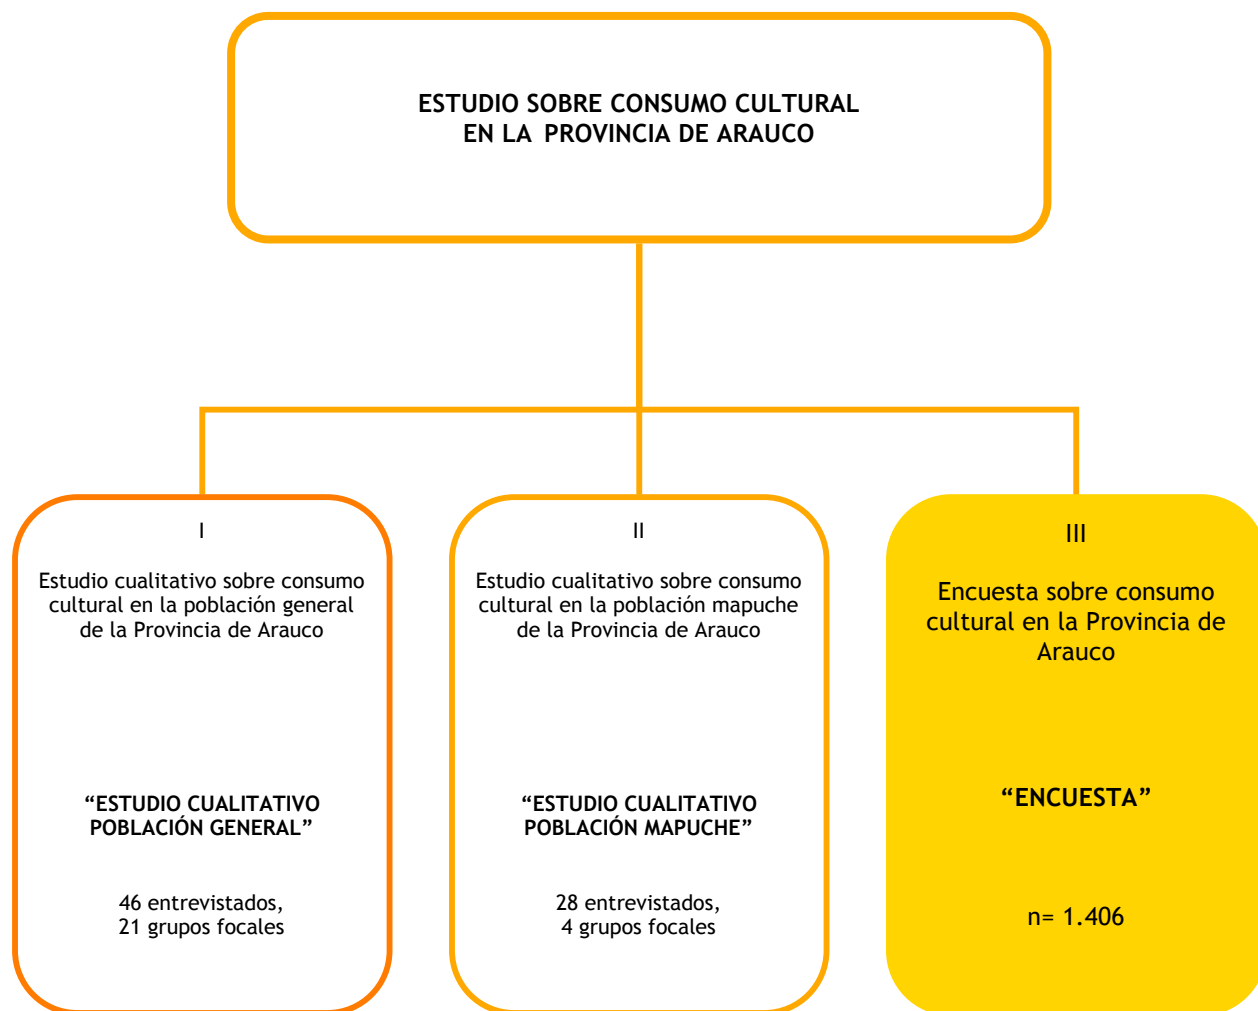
ESTUDIO SOBRE CONSUMO CULTURAL EN LA PROVINCIA DE ARAUCO

I

Estudio cualitativo sobre consumo cultural en la población general de la Provincia de Arauco

“ESTUDIO CUALITATIVO POBLACIÓN GENERAL”

46 entrevistados, 21 grupos focales

II

Estudio cualitativo sobre consumo cultural en la población mapuche de la Provincia de Arauco

“ESTUDIO CUALITATIVO POBLACIÓN MAPUCHE”

28 entrevistados, 4 grupos focales

III

Encuesta sobre consumo cultural en la Provincia de Arauco

“ENCUESTA”

n= 1.406